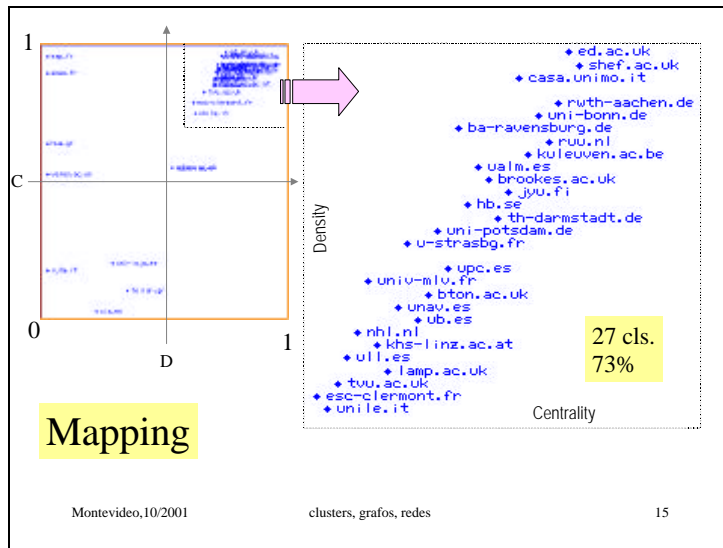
1

C

0

D

1

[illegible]

ed.ac.uk
shef.ac.uk
casa.unimo.it
rwth-aachen.de
uni-bonn.de
ba-ravensburg.de
ruu.nl
kuleuven.ac.be
ualm.es
brookes.ac.uk
jyu.fi
hb.se
th-darmstadt.de
uni-potsdam.de
u-strasbg.fr
upc.es
univ-mlv.fr
bton.ac.uk
unav.es
ub.es
nhl.nl
khs-linz.ac.at
ull.es
lamp.ac.uk
tvu.ac.uk
esc-clermont.fr
unile.it

Density

Centrality

27 cls.
73%

Mapping

Montevideo,10/2001

clusters, grafos, redes

15